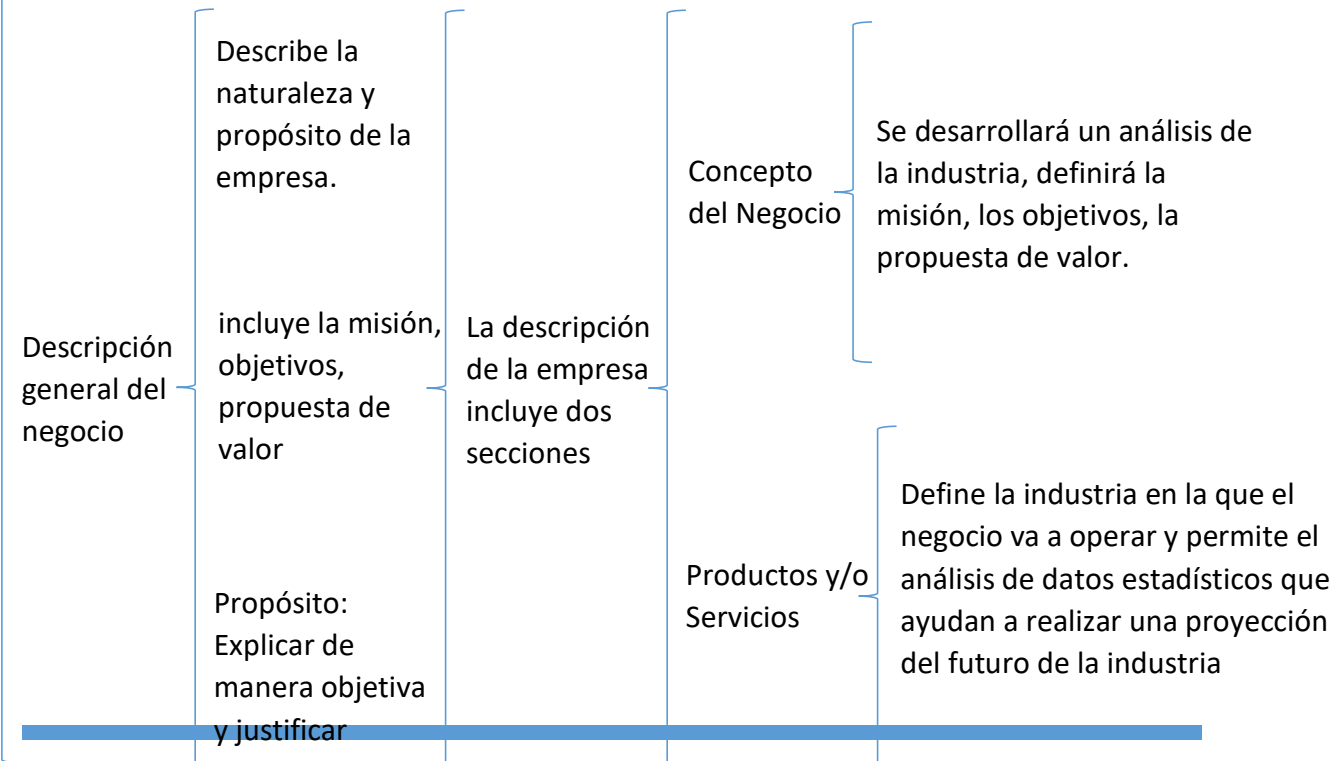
Descripción general del negocio

Describe la naturaleza y propósito de la empresa.

incluye la misión, objetivos, propuesta de valor

Propósito: Explicar de manera objetiva y justificar

La descripción de la empresa incluye dos secciones

Concepto del Negocio

Se desarrollará un análisis de la industria, definirá la misión, los objetivos, la propuesta de valor.

Productos y/o Servicios

Define la industria en la que el negocio va a operar y permite el análisis de datos estadísticos que ayudan a realizar una proyección del futuro de la industria